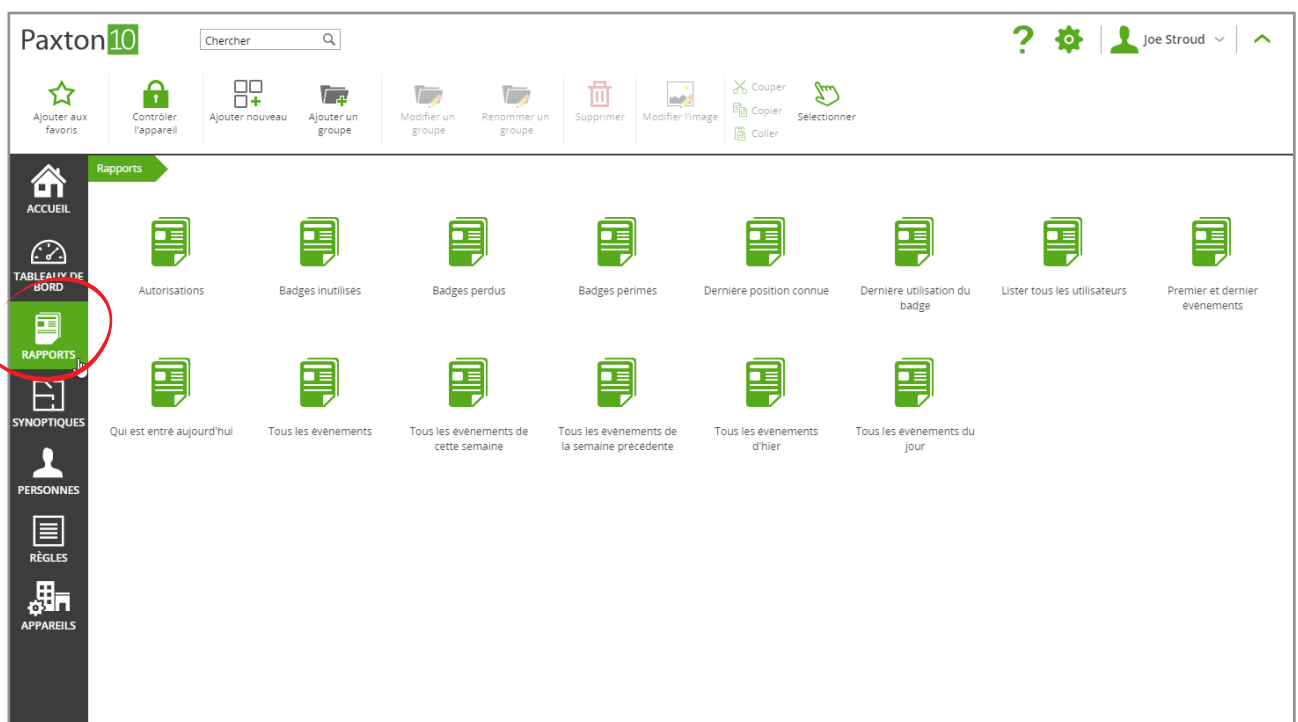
Paxton10

Chercher

?

Joe Stroud

Ajouter aux favoris

Contrôler l'appareil

Ajouter nouveau

Ajouter un groupe

Modifier un groupe

Renommer un groupe

Supprimer

Modifier l'image

Couper

Copier

Coller

Selectionner

ACCUEIL

TABLEAUX DE BORD

RAPPORTS

SYNOPTIQUES

PERSONNES

RÈGLES

APPAREILS

Rapports

Autorisations

Badges inutilisés

Badges perdus

Badges perimés

Dernière position connue

Dernière utilisation du badge

Lister tous les utilisateurs

Premier et dernier evenements

Qui est entre aujourd'hui

Tous les évènements

Tous les évènements de cette semaine

Tous les évènements de la semaine precedente

Tous les évènements d'hier

Tous les évènements du jour